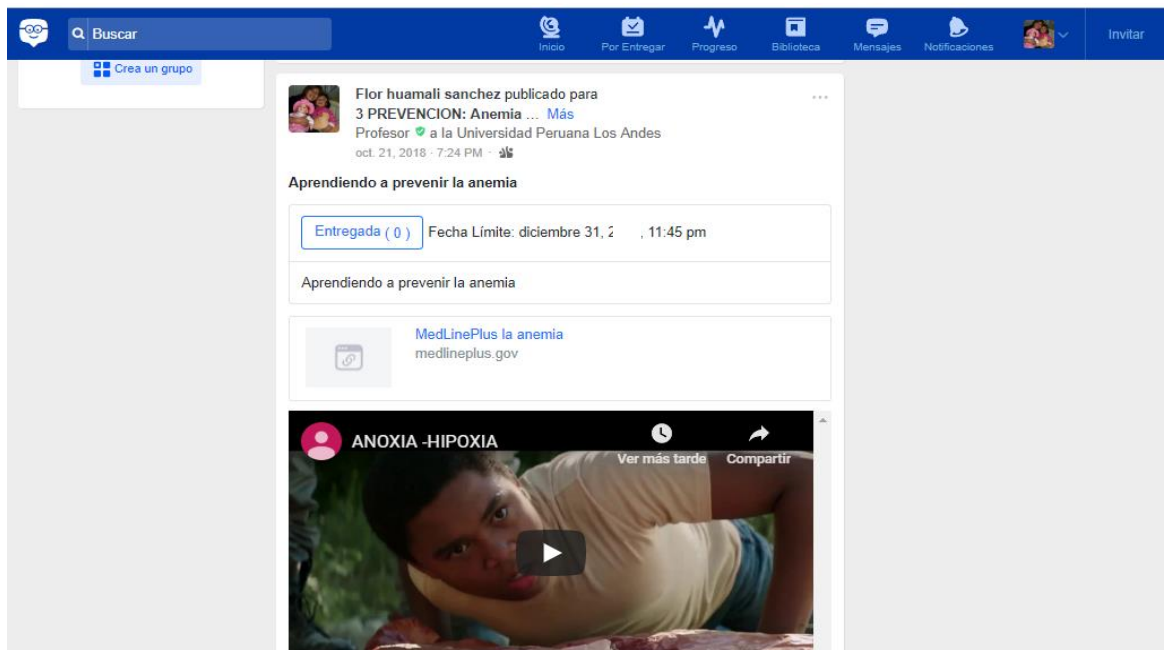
Buscar

Inicio Por Entregar Progreso Biblioteca Mensajes Notificaciones Invitar

Crea un grupo

Flor huamali sanchez publicado para
3 PREVENCION: Anemia ... Más
Profesor a la Universidad Peruana Los Andes
oct. 21, 2018 · 7:24 PM ·

Aprendiendo a prevenir la anemia

Entregada ( 0 ) Fecha Límite: diciembre 31, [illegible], 11:45 pm

Aprendiendo a prevenir la anemia

MedLinePlus la anemia
medlineplus.gov

ANOXIA -HIPOXIA

Ver más tarde Compartir